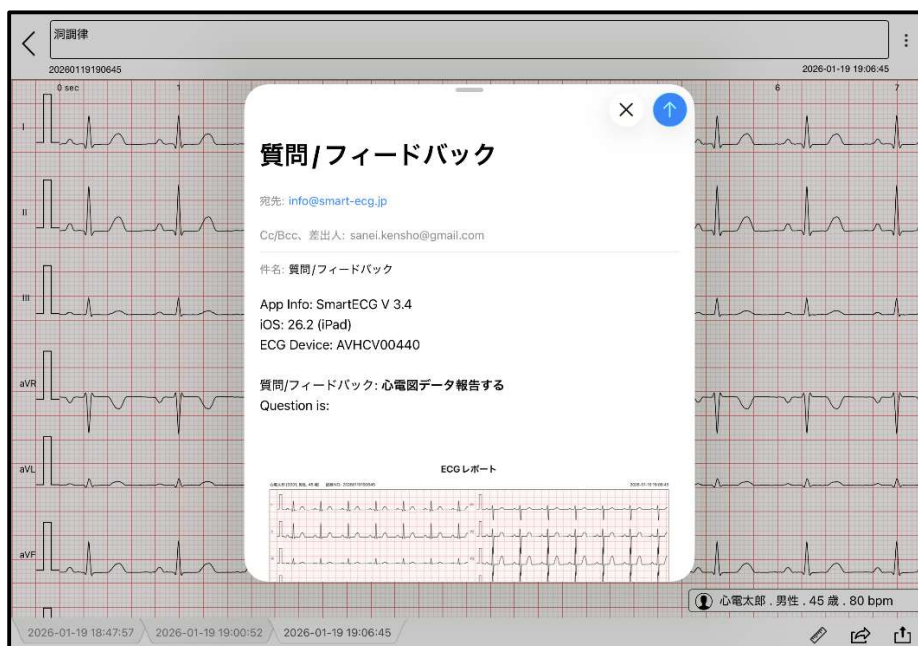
洞調律

20260119190645

2026-01-19 19:06:45

0 sec

1

6

7

I

II

III

aVR

aVL

aVF

質問/フィードバック

宛先: info@smart-ecg.jp

Cc/Bcc、差出人: sanei.kensho@gmail.com

件名: 質問/フィードバック

App Info: SmartECG V 3.4
iOS: 26.2 (iPad)
ECG Device: AVHCV00440

質問/フィードバック: 心電図データ報告する
Question is:

ECG レポート

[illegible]

2026-01-19 19:06:45

心電太郎 . 男性 . 45 歳 . 80 bpm

2026-01-19 18:47:57

2026-01-19 19:00:52

2026-01-19 19:06:45